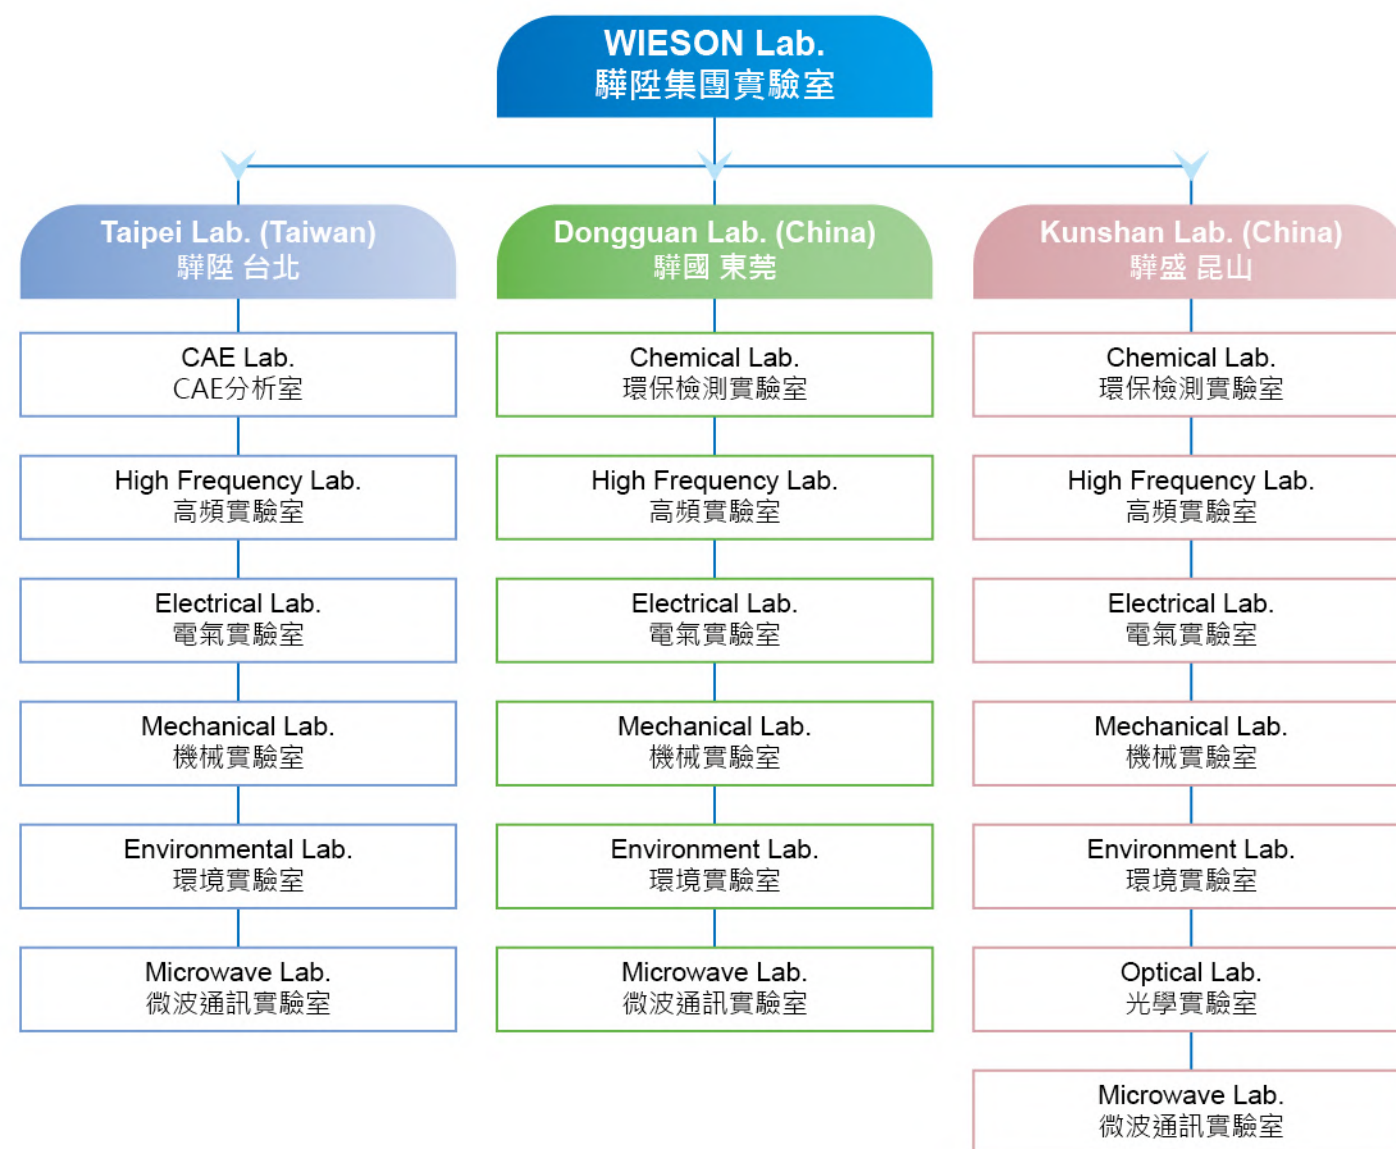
WIESON Lab.
驊陞集團實驗室

Taipei Lab. (Taiwan)
驊陞 台北

CAE Lab.
CAE分析室

High Frequency Lab.
高頻實驗室

Electrical Lab.
電氣實驗室

Mechanical Lab.
機械實驗室

Environmental Lab.
環境實驗室

Microwave Lab.
微波通訊實驗室

Dongguan Lab. (China)
驊國 東莞

Chemical Lab.
環保檢測實驗室

High Frequency Lab.
高頻實驗室

Electrical Lab.
電氣實驗室

Mechanical Lab.
機械實驗室

Environment Lab.
環境實驗室

Microwave Lab.
微波通訊實驗室

Kunshan Lab. (China)
驊盛 昆山

Chemical Lab.
環保檢測實驗室

High Frequency Lab.
高頻實驗室

Electrical Lab.
電氣實驗室

Mechanical Lab.
機械實驗室

Environment Lab.
環境實驗室

Optical Lab.
光學實驗室

Microwave Lab.
微波通訊實驗室